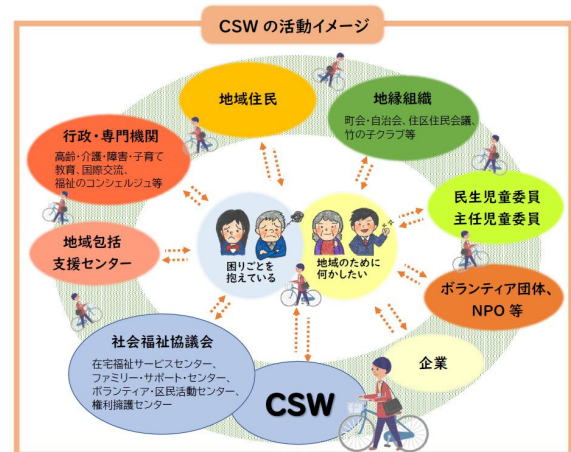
CSW の活動イメージ

地域住民

地縁組織
町会・自治会、住区住民会議、竹の子クラブ等

行政・専門機関
高齢・介護・障害・子育て
教育、国際交流、
福祉のコンシェルジュ等

民生児童委員
主任児童委員

困りごとを抱えている

地域のために何かしたい

地域包括支援センター

ボランティア団体、NPO 等

社会福祉協議会
在宅福祉サービスセンター、
ファミリー・サポート・センター、
ボランティア・区民活動センター、
権利擁護センター

企業

CSW